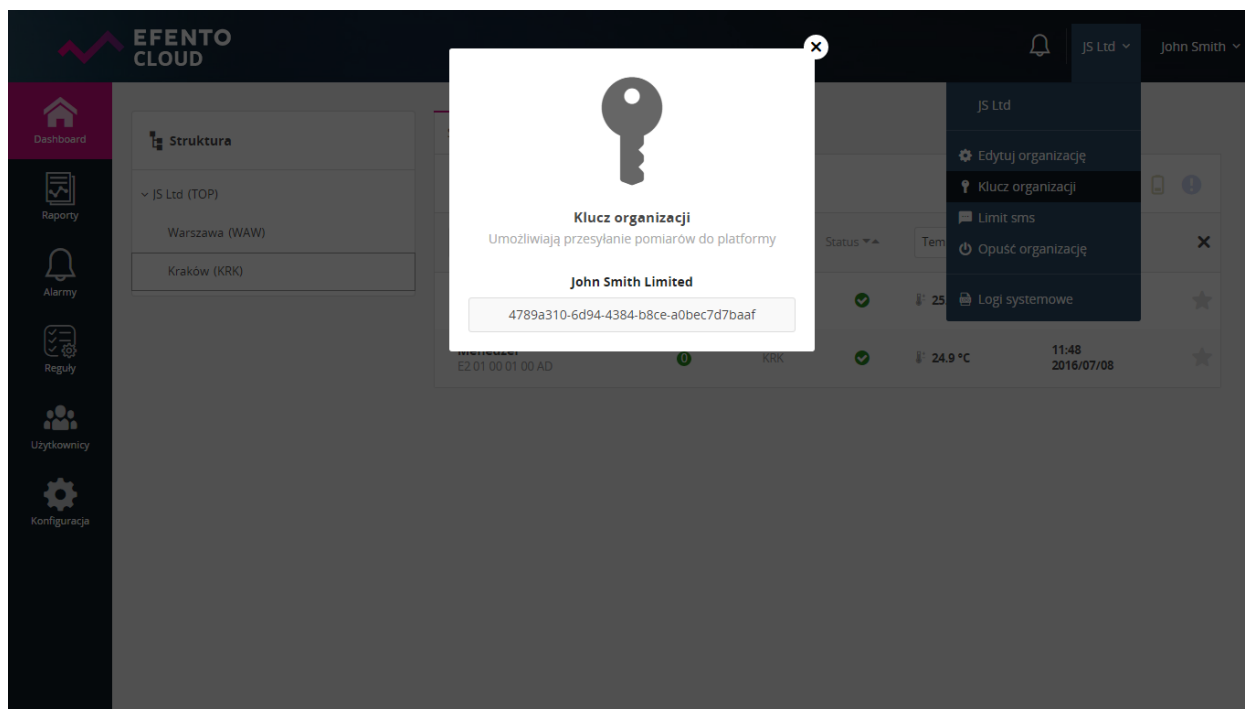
EFENTO CLOUD

JS Ltd
John Smith

Dashboard
Raporty
Alarmy
Reguły
Użytkownicy
Konfiguracja

Struktura
JS Ltd (TOP)
Warszawa (WAW)
Kraków (KRK)

Klucz organizacji
Umożliwiają przesyłanie pomiarów do platformy
John Smith Limited
4789a310-6d94-4384-b8ce-a0bec7d7baaf

JS Ltd
Edytuj organizację
Klucz organizacji
Limit sms
Opuść organizację
Logi systemowe

Status
Tem
25
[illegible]
E2 01 00 01 00 AD
0
KRK
24.9 °C
11:48
2016/07/08